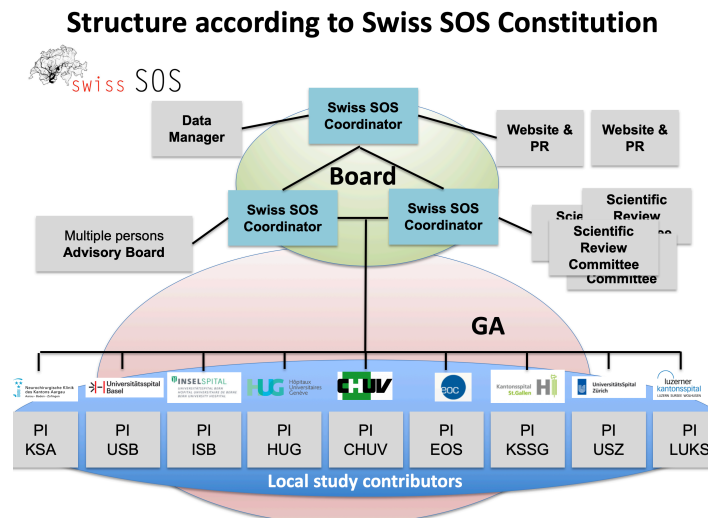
Structure according to Swiss SOS Constitution

swiss SOS

Data Manager

Swiss SOS Coordinator

Website & PR

Website & PR

Board

Swiss SOS Coordinator

Swiss SOS Coordinator

Multiple persons
Advisory Board

Scientific Review Committee

Scientific Review Committee

GA

Neurochirurgische Klinik des Kantons Aargau

Universitätsspital Basel

INSELSPITAL

HUG Hôpitaux Universitaires Genève

CHUV

eoc

Kantonsspital St.Gallen

UniversitätsSpital Zürich

luzerner kantonsspital

| PI KSA | PI USB | PI ISB | PI HUG | PI CHUV | PI EOS | PI KSSG | PI USZ | PI LUKS |
|---|---|---|---|---|---|---|---|---|

Local study contributors